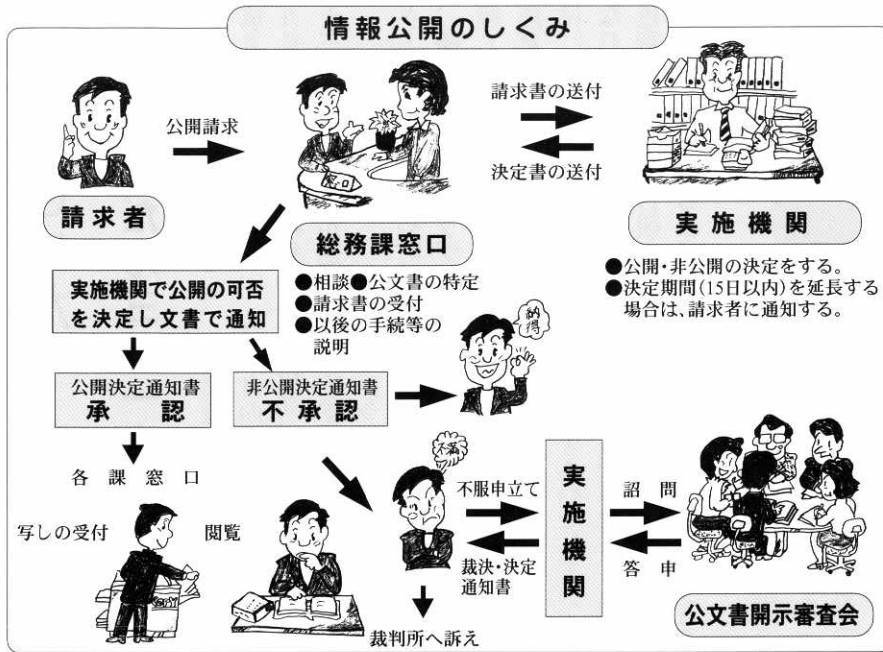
情報公開のしくみ

公開請求

請求書の送付

決定書の送付

請求者

総務課窓口

●相談●公文書の特定
●請求書の受付
●以後の手続等の説明

実施機関

●公開・非公開の決定をする。
●決定期間(15日以内)を延長する場合は、請求者に通知する。

実施機関で公開の可否を決定し文書で通知

公開決定通知書
承　認

非公開決定通知書
不承認

納得

各　課　窓　口

写しの受付

閲覧

不満

不服申立て

裁決・決定通知書

実施機関

諮　問

答　申

裁判所へ訴え

公文書開示審査会